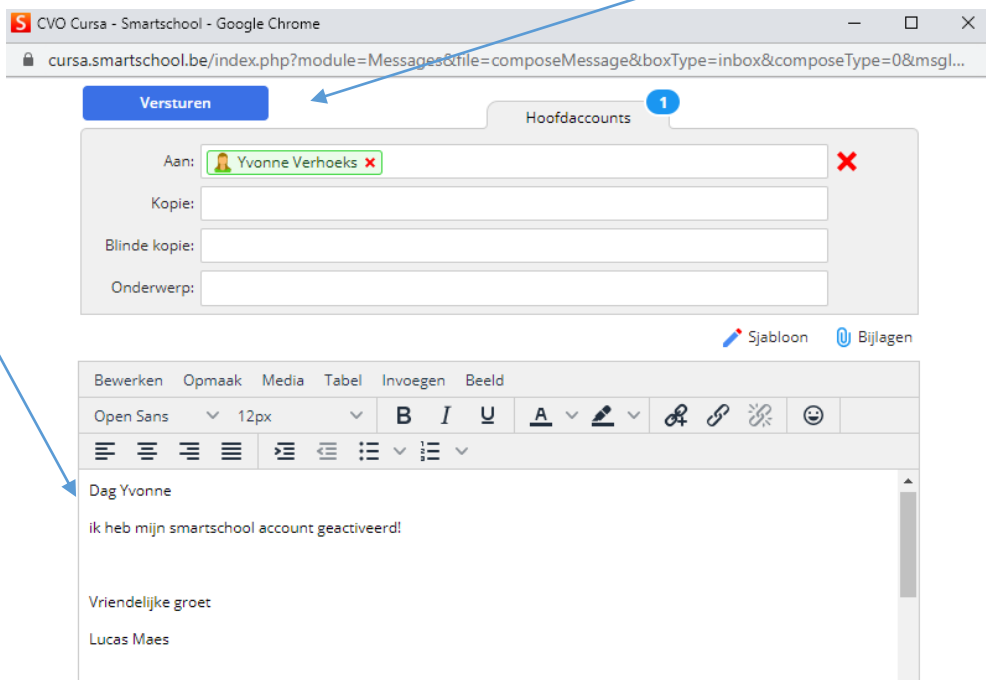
CVO Cursa - Smartschool - Google Chrome

cursa.smartschool.be/index.php?module=Messages&file=composeMessage&boxType=inbox&composeType=0&msgl...

Versturen

Hoofdaccounts 1

Aan: Yvonne Verhoeks

Kopie:

Blinde kopie:

Onderwerp:

Sjabloon Bijlagen

Bewerken Opmaak Media Tabel Invoegen Beeld

Open Sans 12px

B I U A

Dag Yvonne

ik heb mijn smartschool account geactiveerd!

Vriendelijke groet

Lucas Maes